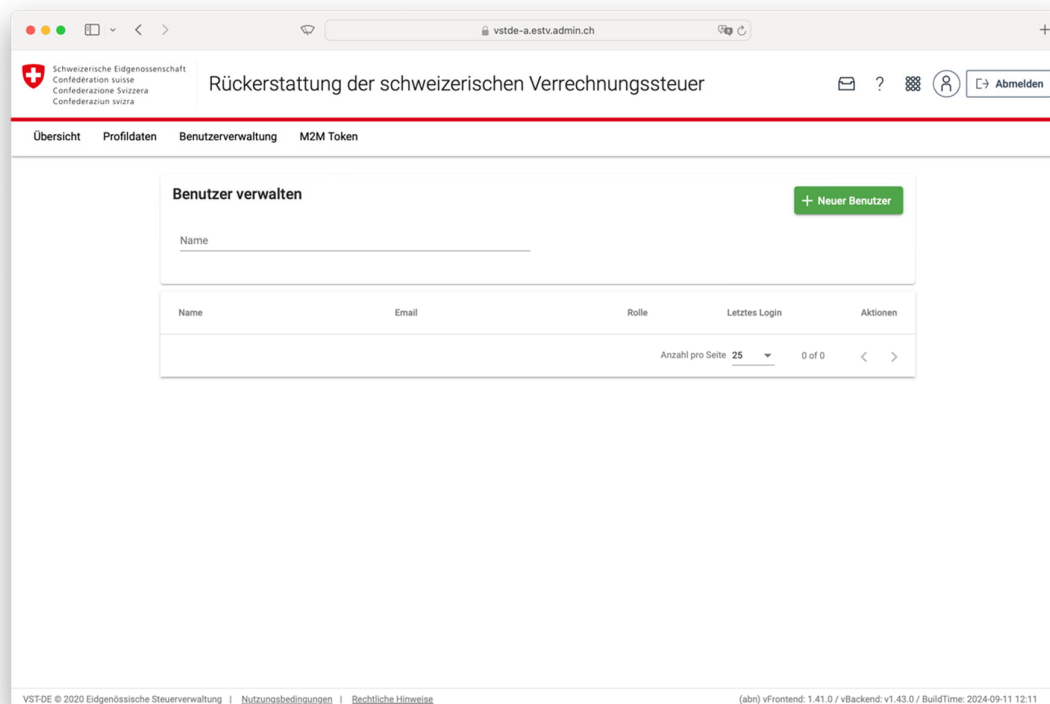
vstde-a.estv.admin.ch

Schweizerische Eidgenossenschaft
Confédération suisse
Confederazione Svizzera
Confederaziun svizra

Rückerstattung der schweizerischen Verrechnungssteuer

Abmelden

Übersicht Profildaten Benutzerverwaltung M2M Token

Benutzer verwalten

+ Neuer Benutzer

Name

| Name | Email | Rolle | Letztes Login | Aktionen |
|---|---|---|---|---|

Anzahl pro Seite 25 0 of 0

VST-DE © 2020 Eidgenössische Steuerverwaltung | Nutzungsbedingungen | Rechtliche Hinweise

(abn) vFrontend: 1.41.0 / vBackend: v1.43.0 / BuildTime: 2024-09-11 12:11